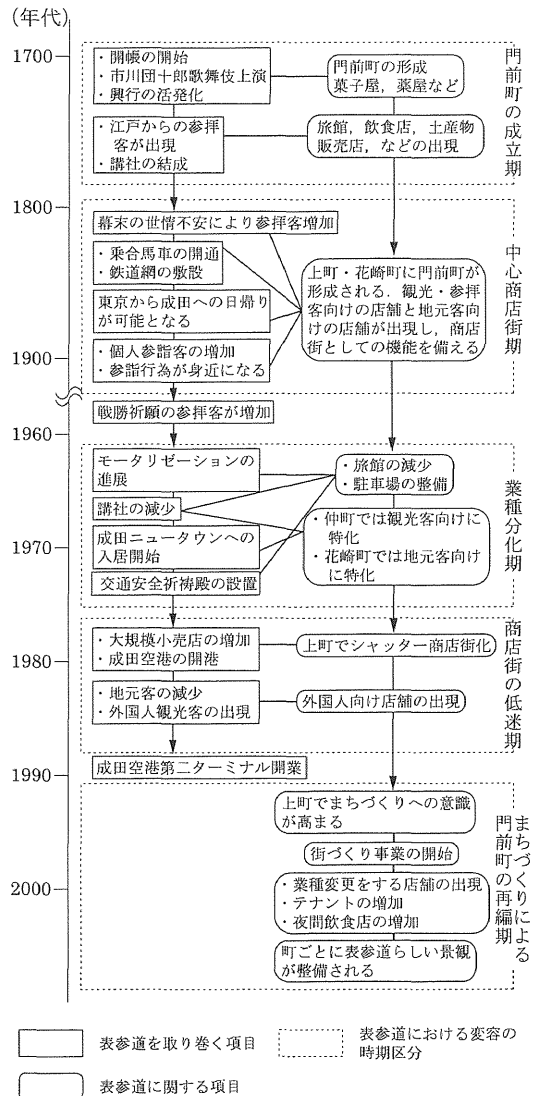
(年代)

1700

・開帳の開始
・市川団十郎歌舞伎上演
・興行の活発化

門前町の形成
菓子屋，薬屋など

・江戸からの参拝客が出現
・講社の結成

旅館，飲食店，土産物販売店，などの出現

門前町の成立期

1800

幕末の世情不安により参拝客増加

・乗合馬車の開通
・鉄道網の敷設

東京から成田への日帰りが可能となる

上町・花崎町に門前町が形成される．観光・参拝客向けの店舗と地元客向けの店舗が出現し，商店街としての機能を備える

・個人参詣客の増加
・参詣行為が身近になる

中心商店街期

1900

戦勝祈願の参拝客が増加

1960

モータリゼーションの進展

・旅館の減少
・駐車場の整備

講社の減少

1970

成田ニュータウンへの入居開始

・仲町では観光客向けに特化
・花崎町では地元客向けに特化

交通安全祈祷殿の設置

業種分化期

1980

・大規模小売店の増加
・成田空港の開港

上町でシャッター商店街化

・地元客の減少
・外国人観光客の出現

外国人向け店舗の出現

商店街の低迷期

1990

成田空港第二ターミナル開業

上町でまちづくりへの意識が高まる

街づくり事業の開始

2000

・業種変更をする店舗の出現
・テナントの増加
・夜間飲食店の増加

町ごとに表参道らしい景観が整備される

まちづくりによる門前町の再編期

表参道を取り巻く項目

表参道における変容の時期区分

表参道に関する項目